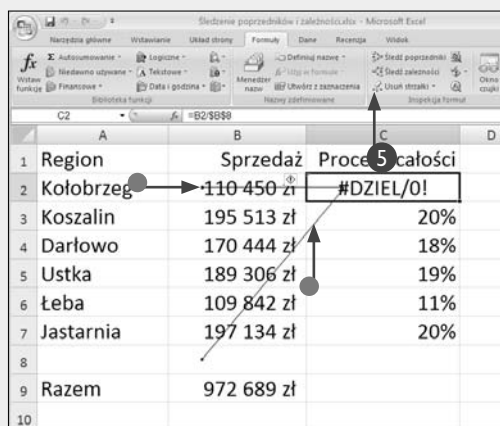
Śledzenie poprzedników i zależności.xlsx - Microsoft Excel

Narzędzia główne | Wstawianie | Układ strony | Formuły | Dane | Recenzja | Widok

Wstaw funkcję | Autosumowanie | Niedawno używane | Finansowe | Logiczne | Tekstowe | Data i godzina | Biblioteka funkcji | Menedżer nazw | Definiuj nazwę | Użyj w formule | Utwórz z zaznaczenia | Nazwy zdefiniowane | Śledź poprzedniki | Śledź zależności | Usuń strzałki | Inspekcja formuł | Okno czujki

C2 | $f_x$ =B2/$B$8

| | A | B | C | D |
|---|---|---|---|---|
| 1 | Region | Sprzedaż | Proce 5 całości | |
| 2 | Kołobrzeg | 110 450 zł | #DZIEL/0! | |
| 3 | Koszalin | 195 513 zł | 20% | |
| 4 | Darłowo | 170 444 zł | 18% | |
| 5 | Ustka | 189 306 zł | 19% | |
| 6 | Łeba | 109 842 zł | 11% | |
| 7 | Jastarnia | 197 134 zł | 20% | |
| 8 | | | | |
| 9 | Razem | 972 689 zł | | |
| 10 | | | | |